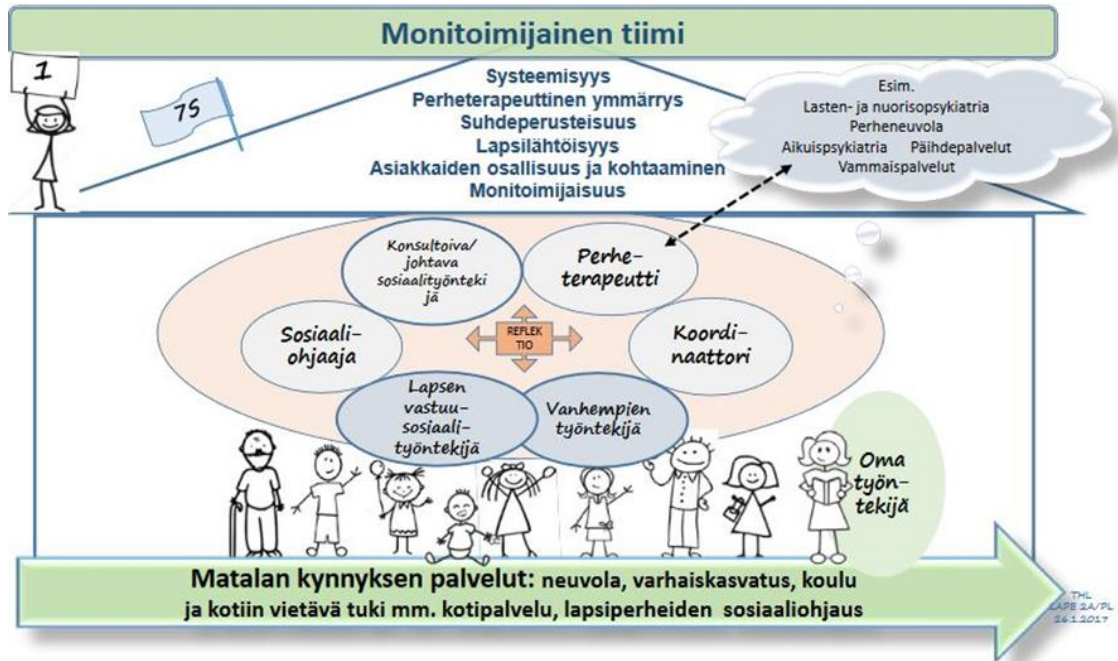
Monitoimijainen tiimi

1

75

Systeemisyys
Perheterapeuttinen ymmärrys
Suhdeperusteisuus
Lapsilähtöisyys
Asiakkaiden osallisuus ja kohtaaminen
Monitoimijaisuus

Esim.
Lasten- ja nuorisopsykiatria
Perheneuvola
Aikuispsykiatria Päihdepalvelut
Vammaispalvelut

Konsultoiva/ johtava sosiaalityöntekijä

Perheterapeutti

Sosiaaliohjaaja

REFLEKTIO

Koordinaattori

Lapsen vastuusosiaalityöntekijä

Vanhempien työntekijä

Oma työntekijä

Matalan kynnyksen palvelut: neuvola, varhaiskasvatus, koulu ja kotiin vietävä tuki mm. kotipalvelu, lapsiperheiden sosiaaliohjaus

THL LAPE 2A/PL 26.1.2017